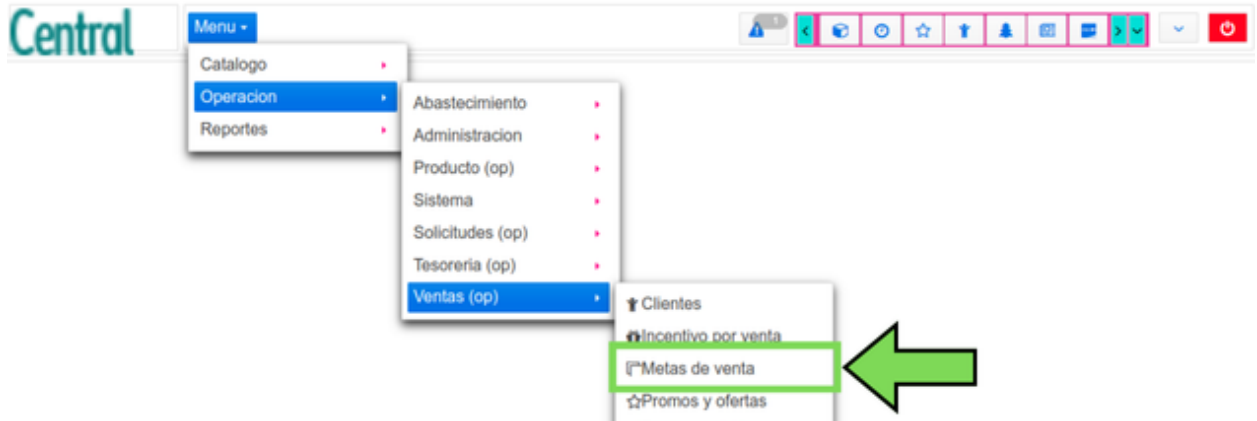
Central

Menu

1

Catalogo
Operacion
Reportes

Abastecimiento
Administracion
Producto (op)
Sistema
Solicitudes (op)
Tesoreria (op)
Ventas (op)

Clientes
Incentivo por venta
Metas de venta
Promos y ofertas